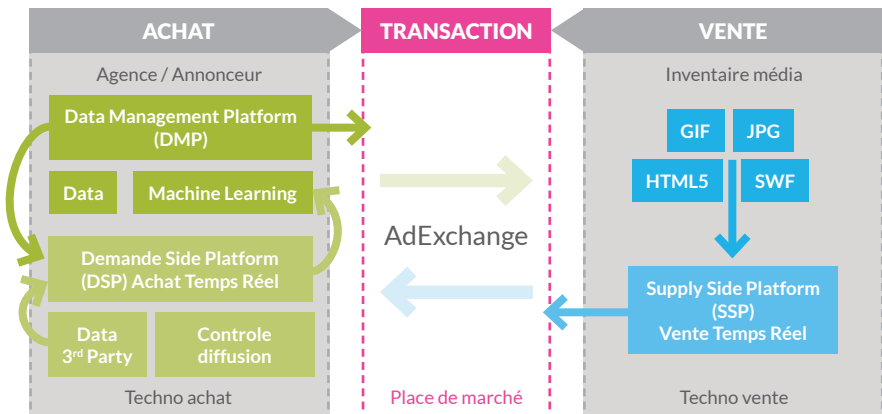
ACHAT

Agence / Annonceur

Data Management Platform (DMP)

Data

Machine Learning

Demande Side Platform (DSP) Achat Temps Réel

Data 3$^{rd}$ Party

Controle diffusion

Techno achat

TRANSACTION

AdExchange

Place de marché

VENTE

Inventaire média

GIF

JPG

HTML5

SWF

Supply Side Platform (SSP) Vente Temps Réel

Techno vente